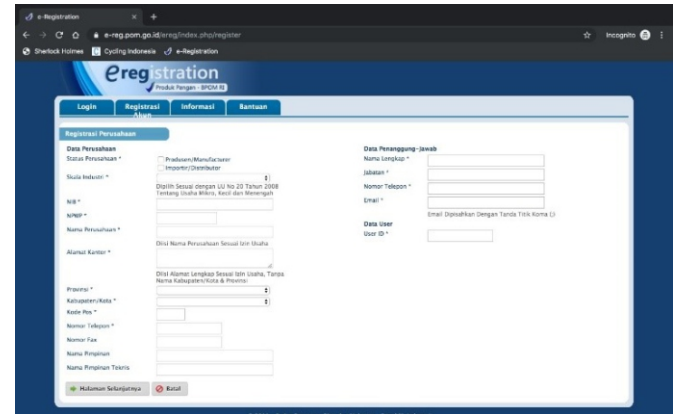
e-Registration

e-reg.pom.go.id/ereg/index.php/register

Incognito

Sherlock Holmes Cycling Indonesia e-Registration

eregistration
Produk Pangan - BPOM RI

Login Registrasi Akun Informasi Bantuan

Registrasi Perusahaan

Data Perusahaan
Status Perusahaan * Produsen/Manufacturer
Importir/Distributor
Skala Industri *
Dipilih Sesuai dengan UU No 20 Tahun 2008 Tentang Usaha Mikro, Kecil dan Menengah
NIB *
NPWP *
Nama Perusahaan *
Diisi Nama Perusahaan Sesuai Izin Usaha
Alamat Kantor *
Diisi Alamat Lengkap Sesuai Izin Usaha, Tanpa Nama Kabupaten/Kota & Provinsi
Provinsi *
Kabupaten/Kota *
Kode Pos *
Nomor Telepon *
Nomor Fax
Nama Pimpinan
Nama Pimpinan Teknis

Halaman Selanjutnya Batal

Data Penanggung-Jawab
Nama Lengkap *
Jabatan *
Nomor Telepon *
Email *
Email Dipisahkan Dengan Tanda Titik Koma (;)
Data User
User ID *